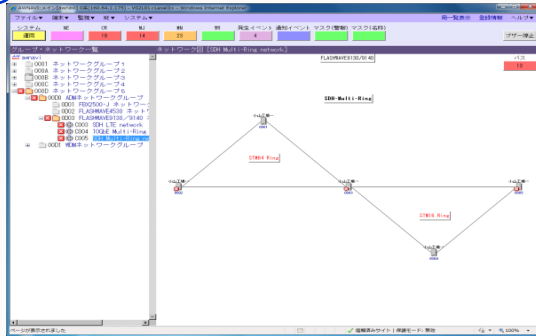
AMNAVI メイン画面 [SMGR(192.168.xx.xx)] - V8(190) - Windows Internet Explorer

ファイル▼ 確認▼ 監視▼ 表▼ システム▼

局一覧表示 登録情報 ヘルプ▼

システム 運用
MC
CR 19
MJ 14
MN 23
WR
発生イベント 4
通知イベント
マスク(警報)
マスク(長時)

ブザー停止

グループ・ネットワーク一覧

amnavi
0001 ネットワークグループ1
000A ネットワークグループ2
000B ネットワークグループ3
000C ネットワークグループ4
000D ネットワークグループ5
00D0 ADMネットワークグループ
0001 FBD2500-J ネットワーク
0002 FLASHWAVE4500 ネットワーク
0003 FLASHWAVE9130/9140
C003 SDH LTE network
C004 10GbE Multi-Ring
C005 SDH Multi-Ring network
00D1 WDMネットワークグループ

ネットワーク図 [SDH Multi-Ring network]

FLASHWAVE9130/9140

パス
19

SDH-Multi-Ring

STM64 Ring

STM16 Ring

ページが表示されました

信頼済みサイト | 保護モード: 無効

100%